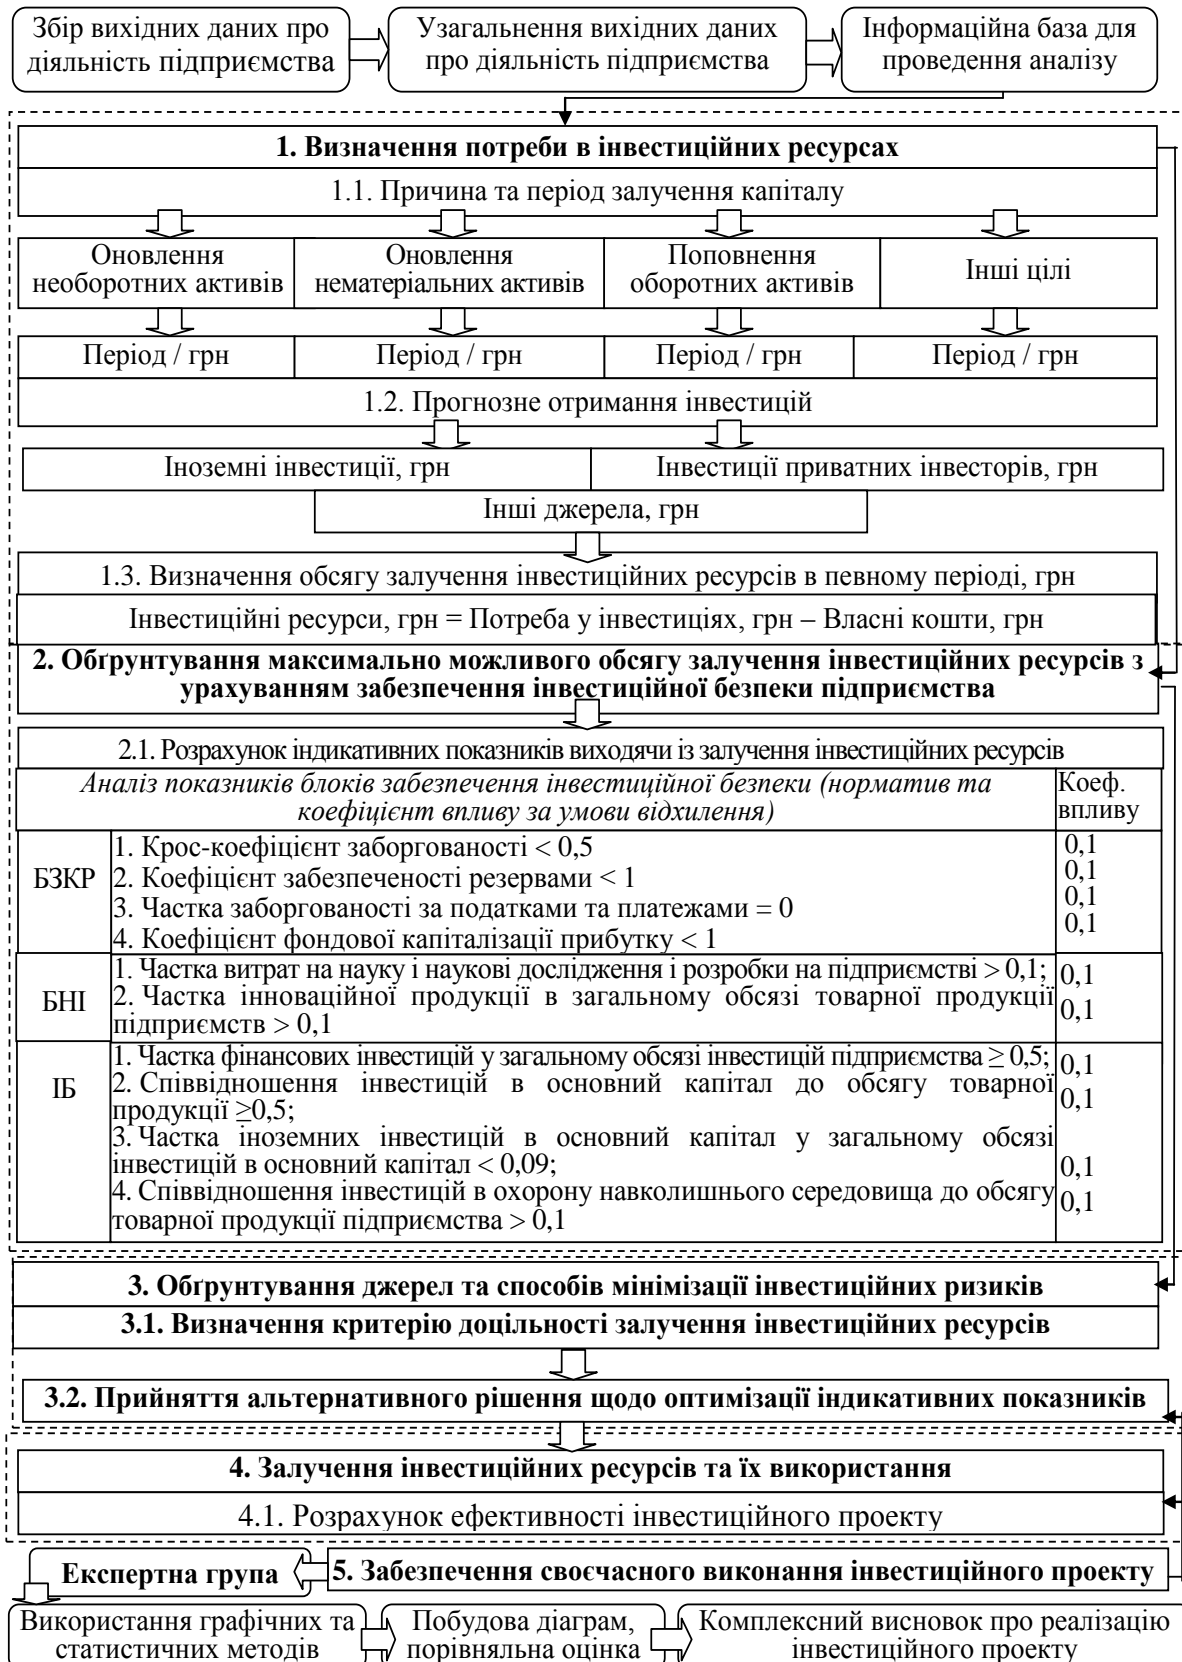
Збір вихідних даних про діяльність підприємства

Узагальнення вихідних даних про діяльність підприємства

Інформаційна база для проведення аналізу

**1. Визначення потреби в інвестиційних ресурсах**

1.1. Причина та період залучення капіталу

| Оновлення необоротних активів | Оновлення нематеріальних активів | Поповнення оборотних активів | Інші цілі |
|---|---|---|---|
| Період / грн | Період / грн | Період / грн | Період / грн |

1.2. Прогнозне отримання інвестицій

Іноземні інвестиції, грн

Інвестиції приватних інвесторів, грн

Інші джерела, грн

1.3. Визначення обсягу залучення інвестиційних ресурсів в певному періоді, грн

Інвестиційні ресурси, грн = Потреба у інвестиціях, грн – Власні кошти, грн

**2. Обґрунтування максимально можливого обсягу залучення інвестиційних ресурсів з урахуванням забезпечення інвестиційної безпеки підприємства**

2.1. Розрахунок індикативних показників виходячи із залучення інвестиційних ресурсів

| | *Аналіз показників блоків забезпечення інвестиційної безпеки (норматив та коефіцієнт впливу за умови відхилення)* | Коеф. впливу |
|---|---|---|
| БЗКР | 1. Крос-коефіцієнт заборгованості < 0,5<br>2. Коефіцієнт забезпеченості резервами < 1<br>3. Частка заборгованості за податками та платежами = 0<br>4. Коефіцієнт фондової капіталізації прибутку < 1 | 0,1<br>0,1<br>0,1<br>0,1 |
| БНІ | 1. Частка витрат на науку і наукові дослідження і розробки на підприємстві > 0,1;<br>2. Частка інноваційної продукції в загальному обсязі товарної продукції підприємств > 0,1 | 0,1<br>0,1 |
| ІБ | 1. Частка фінансових інвестицій у загальному обсязі інвестицій підприємства ≥ 0,5;<br>2. Співвідношення інвестицій в основний капітал до обсягу товарної продукції ≥0,5;<br>3. Частка іноземних інвестицій в основний капітал у загальному обсязі інвестицій в основний капітал < 0,09;<br>4. Співвідношення інвестицій в охорону навколишнього середовища до обсягу товарної продукції підприємства > 0,1 | 0,1<br>0,1<br>0,1<br>0,1 |

**3. Обґрунтування джерел та способів мінімізації інвестиційних ризиків**

**3.1. Визначення критерію доцільності залучення інвестиційних ресурсів**

**3.2. Прийняття альтернативного рішення щодо оптимізації індикативних показників**

**4. Залучення інвестиційних ресурсів та їх використання**

4.1. Розрахунок ефективності інвестиційного проекту

**Експертна група**

**5. Забезпечення своєчасного виконання інвестиційного проекту**

Використання графічних та статистичних методів

Побудова діаграм, порівняльна оцінка

Комплексний висновок про реалізацію інвестиційного проекту